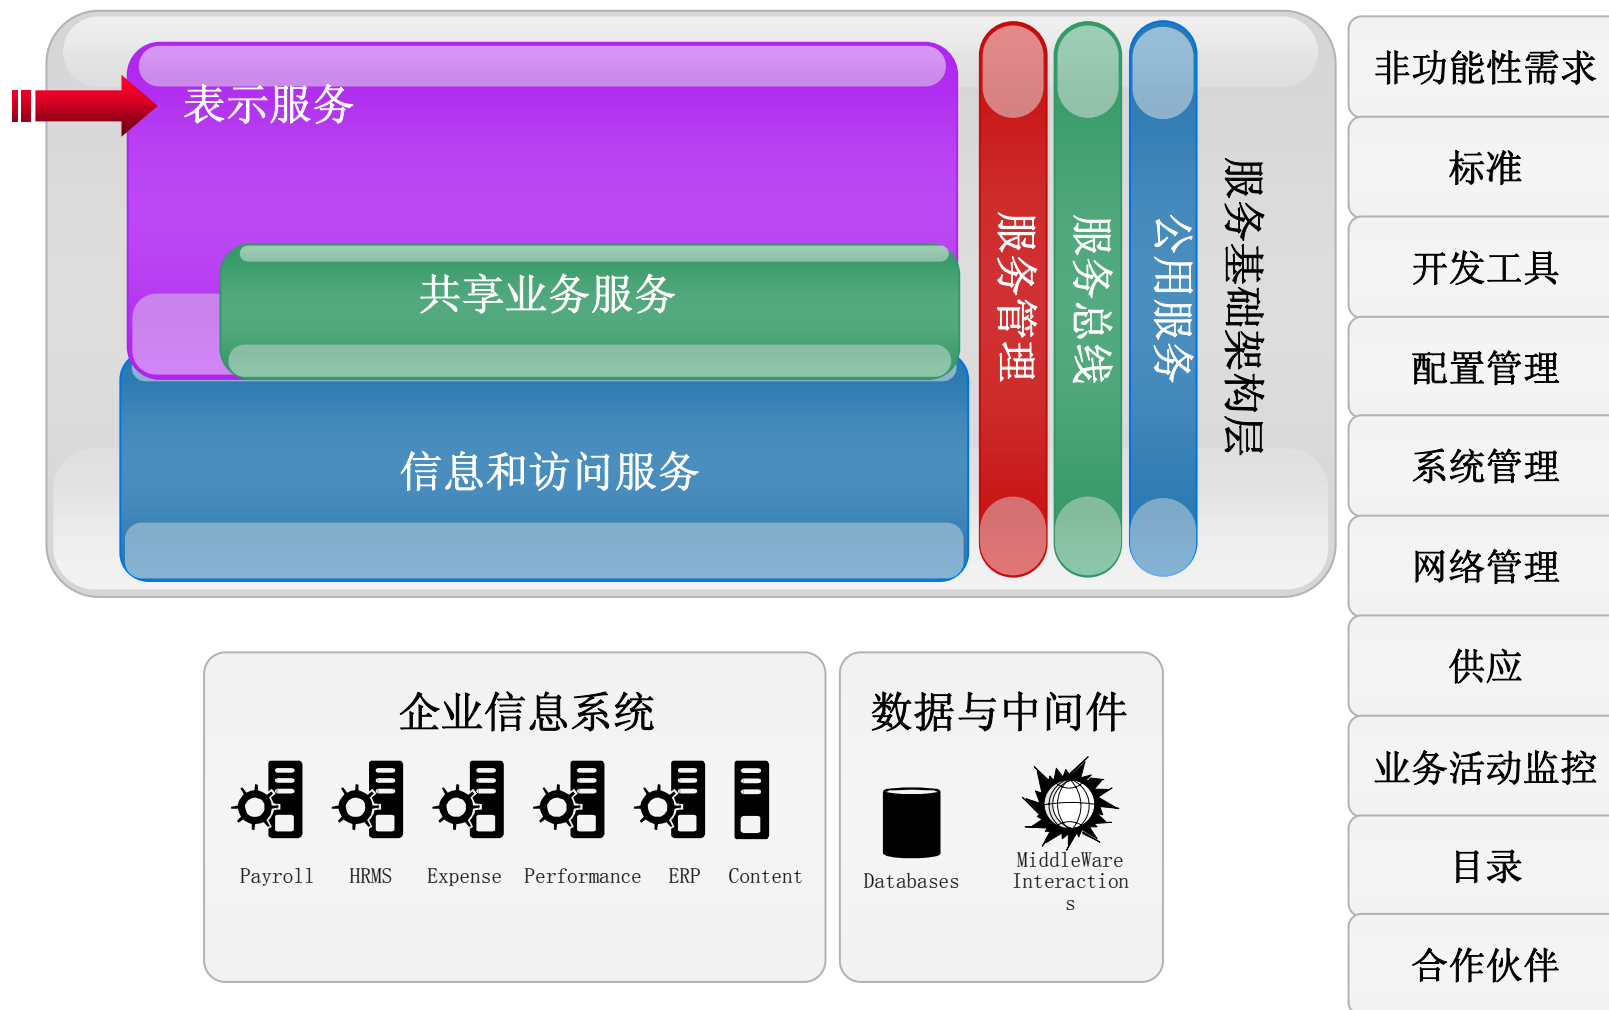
表示服务

共享业务服务

信息和访问服务

服务管理

服务总线

公用服务

服务基础架构层

非功能性需求

标准

开发工具

配置管理

系统管理

网络管理

供应

业务活动监控

目录

合作伙伴

企业信息系统

Payroll HRMS Expense Performance ERP Content

数据与中间件

Databases

MiddleWare Interactions